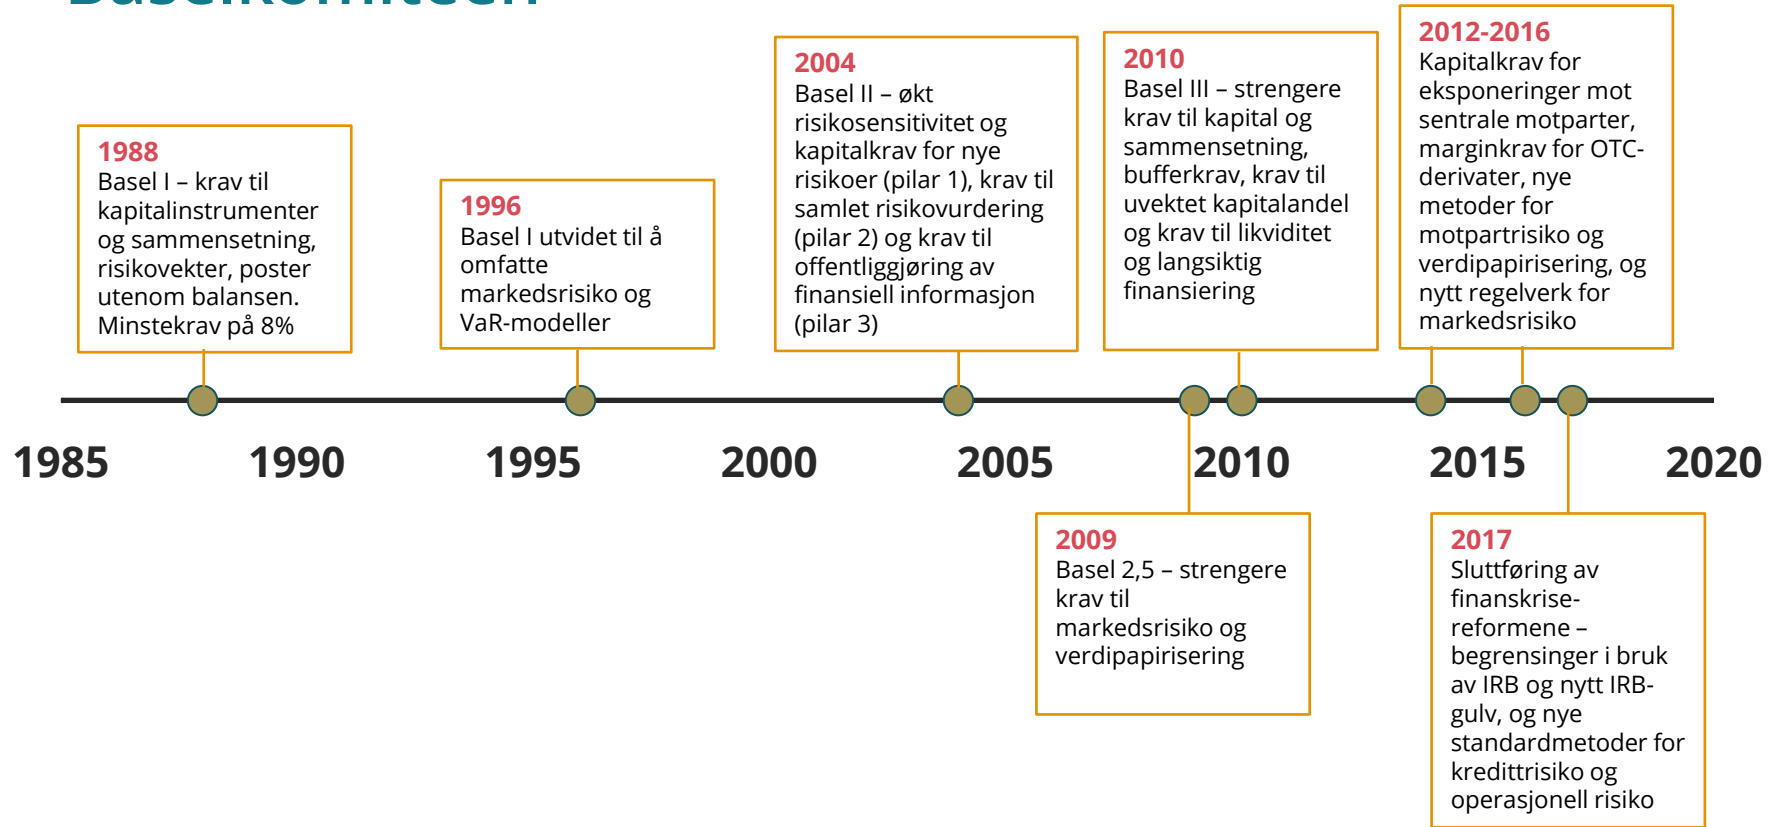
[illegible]

**1988**
Basel I – krav til kapitalinstrumenter og sammensetning, risikovekter, poster utenom balansen. Minstekrav på 8%

**1996**
Basel I utvidet til å omfatte markedsrisiko og VaR-modeller

**2004**
Basel II – økt risikosensitivitet og kapitalkrav for nye risikoer (pilar 1), krav til samlet risikovurdering (pilar 2) og krav til offentliggjøring av finansiell informasjon (pilar 3)

**2010**
Basel III – strengere krav til kapital og sammensetning, bufferkrav, krav til uvektet kapitalandel og krav til likviditet og langsiktig finansiering

**2012-2016**
Kapitalkrav for eksponeringer mot sentrale motparter, marginkrav for OTC-derivater, nye metoder for motpartrisiko og verdipapirisering, og nytt regelverk for markedsrisiko

1985 1990 1995 2000 2005 2010 2015 2020

**2009**
Basel 2,5 – strengere krav til markedsrisiko og verdipapirisering

**2017**
Sluttføring av finanskrise-reformene – begrensinger i bruk av IRB og nytt IRB-gulv, og nye standardmetoder for kredittrisiko og operasjonell risiko